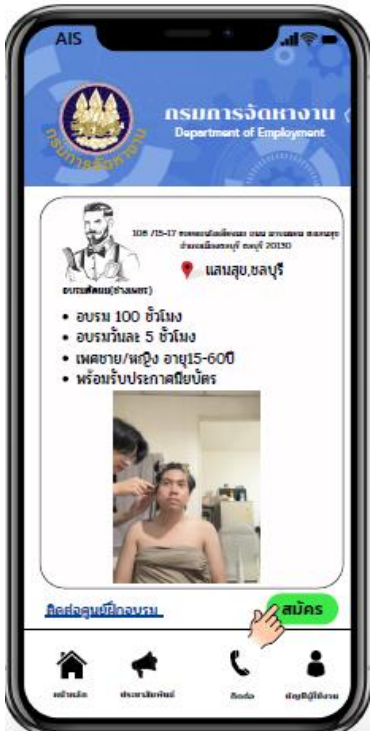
AIS

กรมการจัดหางาน
Department of Employment

กรมการจัดหางาน

108 /15-17 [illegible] ชลบุรี 20130

แสนสุข,ชลบุรี

อบรมตัดผม(ช่างผมชาย)

• อบรม 100 ชั่วโมง
• อบรมวันละ 5 ชั่วโมง
• เพศชาย/หญิง อายุ15-60ปี
• พร้อมรับประกาศนียบัตร

ติดต่อศูนย์ฝึกอบรม

สมัคร

หน้าหลัก
ประชาสัมพันธ์
ติดต่อ
บัญชีผู้ใช้งาน